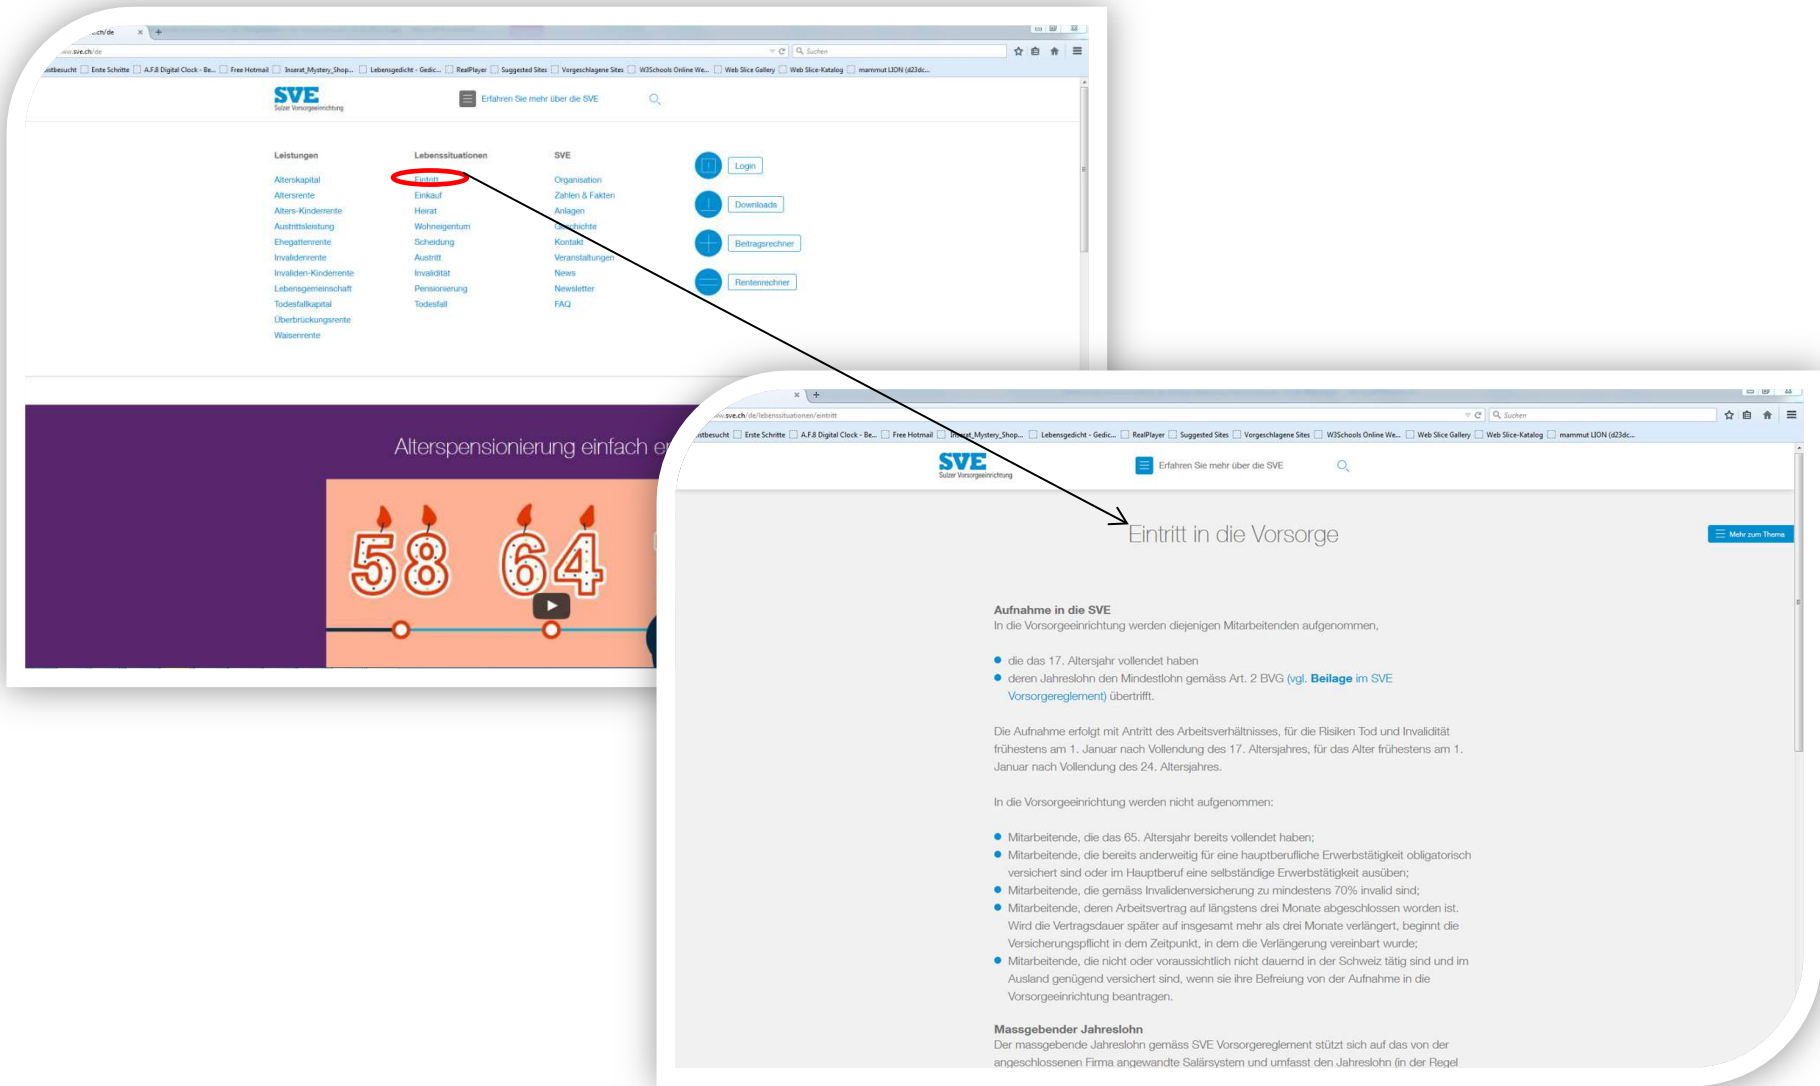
.ch/de ×

www.sve.ch/de

Suchen

Meistbesucht | Erste Schritte | A.F.8 Digital Clock - Be... | Free Hotmail | Inserat_Mystery_Shop... | Lebensgedicht - Gedic... | RealPlayer | Suggested Sites | Vorgeschlagene Sites | W3Schools Online We... | Web Slice Gallery | Web Slice-Katalog | mammut LION (d23dc...

SVE
Sulzer Vorsorgeeinrichtung

Erfahren Sie mehr über die SVE

Leistungen
Alterskapital
Altersrente
Alters-Kinderrente
Austrittsleistung
Ehegattenrente
Invalidenrente
Invaliden-Kinderrente
Lebensgemeinschaft
Todesfallkapital
Überbrückungsrente
Waisenrente

Lebenssituationen
Eintritt
Einkauf
Heirat
Wohneigentum
Scheidung
Austritt
Invalidität
Pensionierung
Todesfall

SVE
Organisation
Zahlen & Fakten
Anlagen
Geschichte
Kontakt
Veranstaltungen
News
Newsletter
FAQ

Login
Downloads
Beitragsrechner
Rentenrechner

Alterspensionierung einfach e

58 64

×

www.sve.ch/de/lebenssituationen/eintritt

Suchen

Meistbesucht | Erste Schritte | A.F.8 Digital Clock - Be... | Free Hotmail | Inserat_Mystery_Shop... | Lebensgedicht - Gedic... | RealPlayer | Suggested Sites | Vorgeschlagene Sites | W3Schools Online We... | Web Slice Gallery | Web Slice-Katalog | mammut LION (d23dc...

SVE
Sulzer Vorsorgeeinrichtung

Erfahren Sie mehr über die SVE

Eintritt in die Vorsorge

Mehr zum Thema

Aufnahme in die SVE
In die Vorsorgeeinrichtung werden diejenigen Mitarbeitenden aufgenommen,

- die das 17. Altersjahr vollendet haben
- deren Jahreslohn den Mindestlohn gemäss Art. 2 BVG (vgl. Beilage im SVE Vorsorgereglement) übertrifft.

Die Aufnahme erfolgt mit Antritt des Arbeitsverhältnisses, für die Risiken Tod und Invalidität frühestens am 1. Januar nach Vollendung des 17. Altersjahres, für das Alter frühestens am 1. Januar nach Vollendung des 24. Altersjahres.

In die Vorsorgeeinrichtung werden nicht aufgenommen:

- Mitarbeitende, die das 65. Altersjahr bereits vollendet haben;
- Mitarbeitende, die bereits anderweitig für eine hauptberufliche Erwerbstätigkeit obligatorisch versichert sind oder im Hauptberuf eine selbständige Erwerbstätigkeit ausüben;
- Mitarbeitende, die gemäss Invalidenversicherung zu mindestens 70% invalid sind;
- Mitarbeitende, deren Arbeitsvertrag auf längstens drei Monate abgeschlossen worden ist. Wird die Vertragsdauer später auf insgesamt mehr als drei Monate verlängert, beginnt die Versicherungspflicht in dem Zeitpunkt, in dem die Verlängerung vereinbart wurde;
- Mitarbeitende, die nicht oder voraussichtlich nicht dauernd in der Schweiz tätig sind und im Ausland genügend versichert sind, wenn sie ihre Befreiung von der Aufnahme in die Vorsorgeeinrichtung beantragen.

Massgebender Jahreslohn
Der massgebende Jahreslohn gemäss SVE Vorsorgereglement stützt sich auf das von der angeschlossenen Firma angewandte Salärsystem und umfasst den Jahreslohn (in der Regel